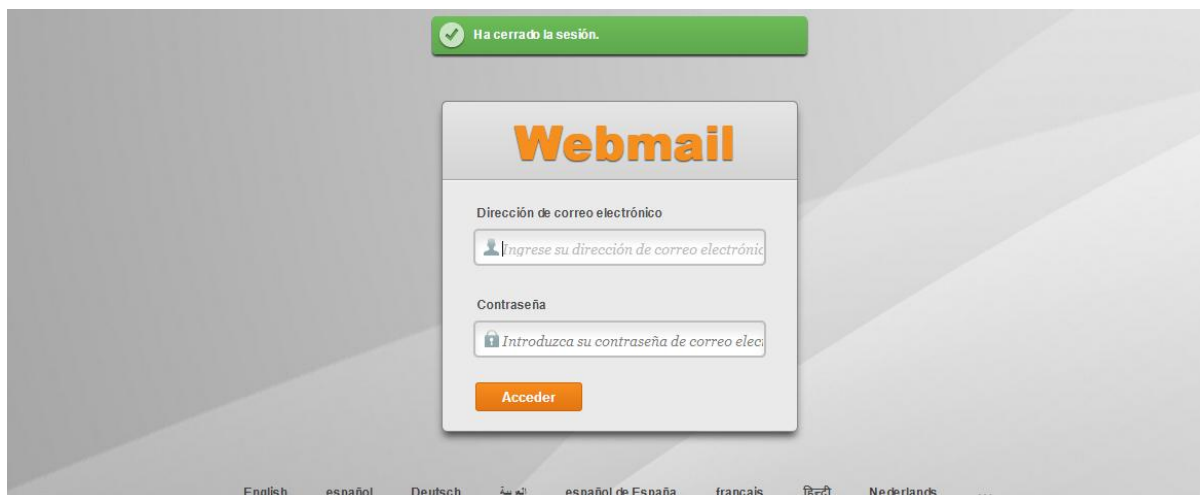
Ha cerrado la sesión.

Webmail

Dirección de correo electrónico

Ingrese su dirección de correo electrónic

Contraseña

Introduzca su contraseña de correo elec

Acceder

English español Deutsch العربية español de España français हिन्दी Nederlands